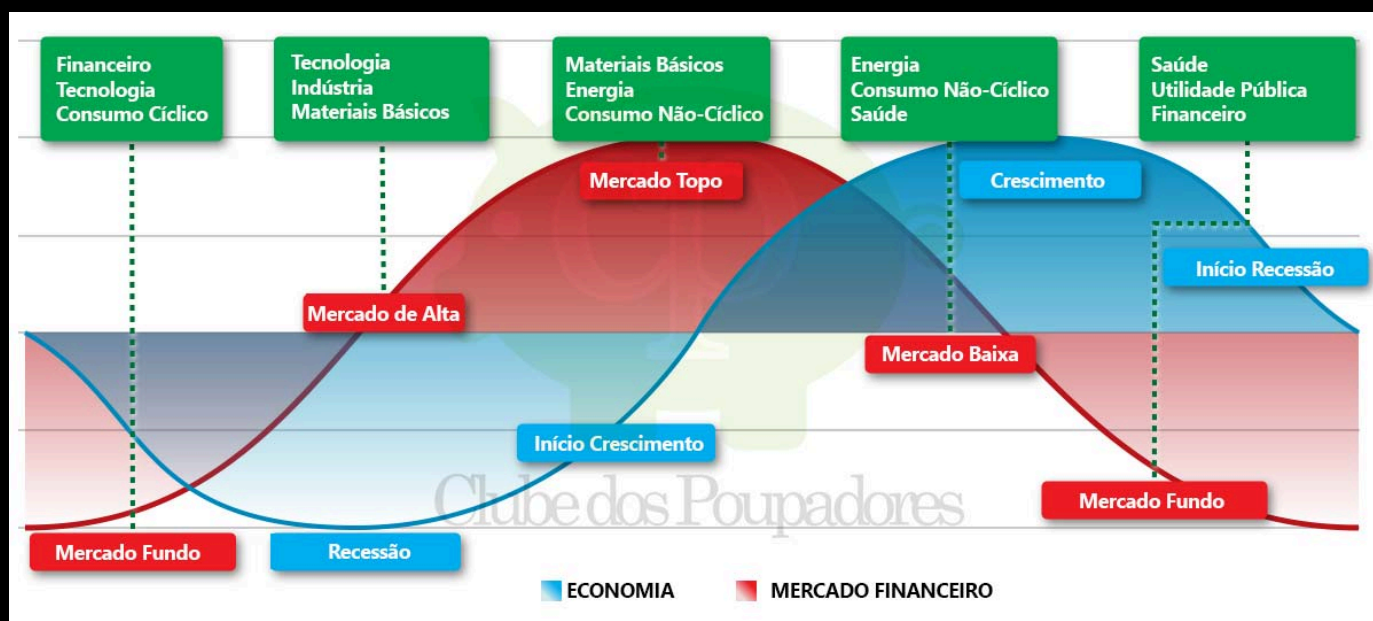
Financeiro
Tecnologia
Consumo Cíclico

Tecnologia
Indústria
Materiais Básicos

Materiais Básicos
Energia
Consumo Não-Cíclico

Energia
Consumo Não-Cíclico
Saúde

Saúde
Utilidade Pública
Financeiro

Mercado Topo

Crescimento

Início Recessão

Mercado de Alta

Mercado Baixa

Início Crescimento

Clube dos Poupadores

Mercado Fundo

Mercado Fundo

Recessão

ECONOMIA

MERCADO FINANCEIRO